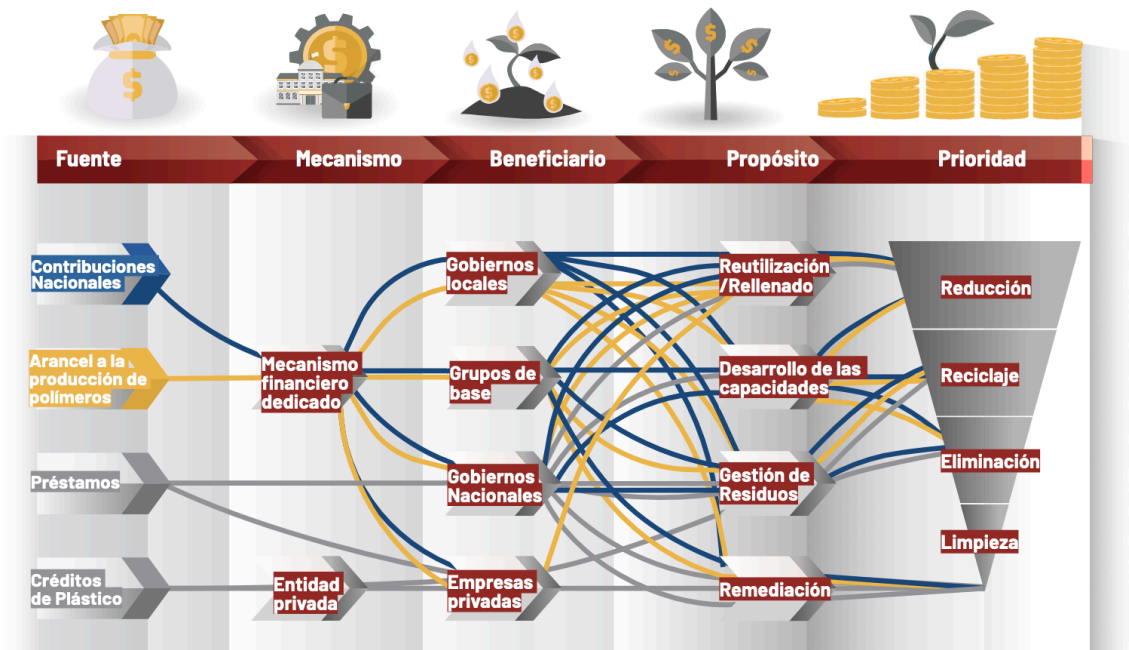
Fuente
Mecanismo
Beneficiario
Propósito
Prioridad

Contribuciones Nacionales

Arancel a la producción de polímeros

Préstamos

Créditos de Plástico

Mecanismo financiero dedicado

Entidad privada

Gobiernos locales

Grupos de base

Gobiernos Nacionales

Empresas privadas

Reutilización /Rellenado

Desarrollo de las capacidades

Gestión de Residuos

Remediación

Reducción

Reciclaje

Eliminación

Limpieza